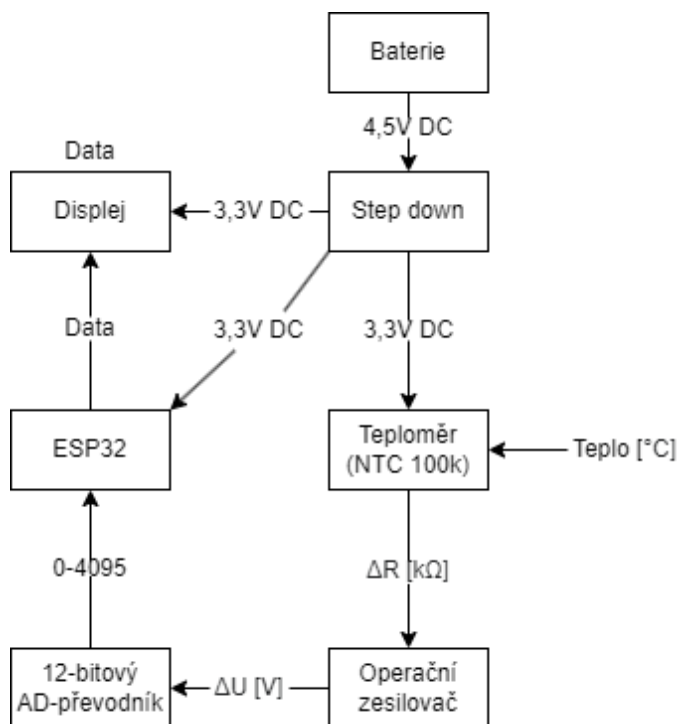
Baterie

4,5V DC

Data

Displej

3,3V DC

Step down

Data

3,3V DC

3,3V DC

ESP32

Teploměr (NTC 100k)

Teplo [°C]

0-4095

$\Delta R$ [k$\Omega$]

12-bitový AD-převodník

$\Delta U$ [V]

Operační zesilovač